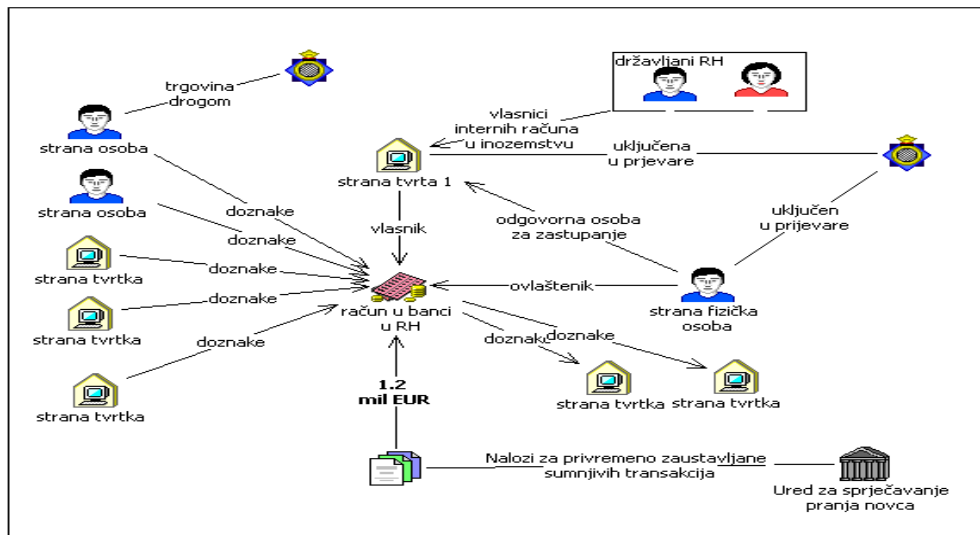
trgovina drogom

strana osoba

strana osoba

strana tvrtka

strana tvrtka

strana tvrtka

državljani RH

vlasnici internih računa u inozemstvu

strana tvrtka 1

uključena u prijevare

uključen u prijevare

odgovorna osoba za zastupanje

vlasnik

doznake

doznake

doznake

doznake

doznake

račun u banci u RH

ovlaštenik

strana fizička osoba

doznake

doznake

strana tvrtka

strana tvrtka

1.2 mil EUR

Nalozi za privremeno zaustavljane sumnjivih transakcija

Ured za sprječavanje pranja novca